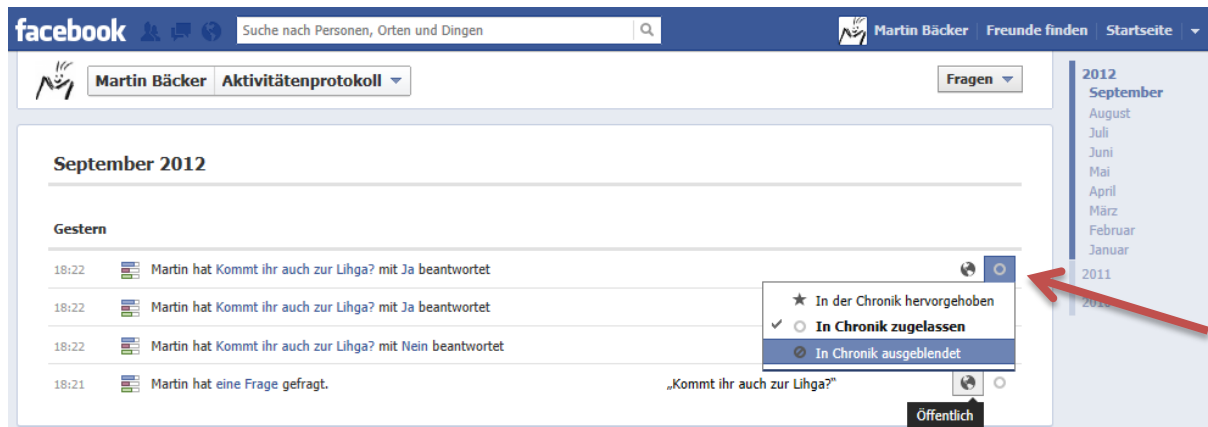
facebook

Suche nach Personen, Orten und Dingen

Martin Bäcker | Freunde finden | Startseite

Martin Bäcker | Aktivitätenprotokoll

Fragen

2012
September
August
Juli
Juni
Mai
April
März
Februar
Januar
2011
201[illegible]

September 2012

Gestern

18:22 Martin hat Kommt ihr auch zur Lihga? mit Ja beantwortet

18:22 Martin hat Kommt ihr auch zur Lihga? mit Ja beantwortet

18:22 Martin hat Kommt ihr auch zur Lihga? mit Nein beantwortet

18:21 Martin hat eine Frage gefragt. „Kommt ihr auch zur Lihga?"

In der Chronik hervorgehoben
In Chronik zugelassen
In Chronik ausgeblendet

Öffentlich